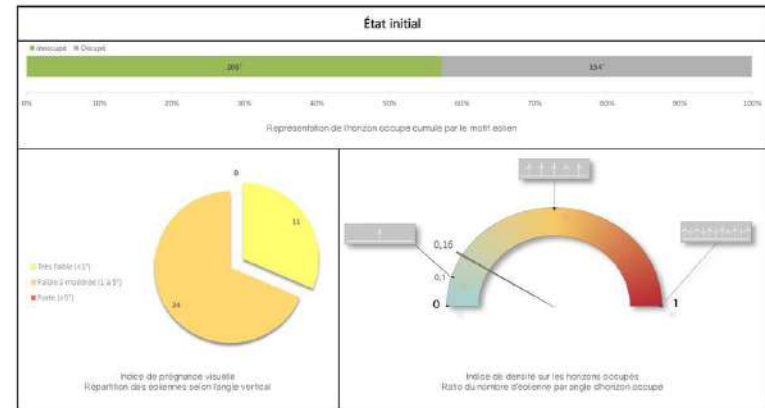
État initial

Inoccupé Occupé

206°

154°

0% 10% 20% 30% 40% 50% 60% 70% 80% 90% 100%

Représentation de l'horizon occupé cumulé par le motif éolien

0

11

24

Très faible (<1°)
Faible à modérée (1 à 5°)
Forte (≥5°)

Indice de prégnance visuelle
Répartition des éoliennes selon l'angle vertical

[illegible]

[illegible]

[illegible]

0,16

0,1

0

1

Indice de densité sur les horizons occupés
Ratio du nombre d'éoliennes par angle d'horizon occupé